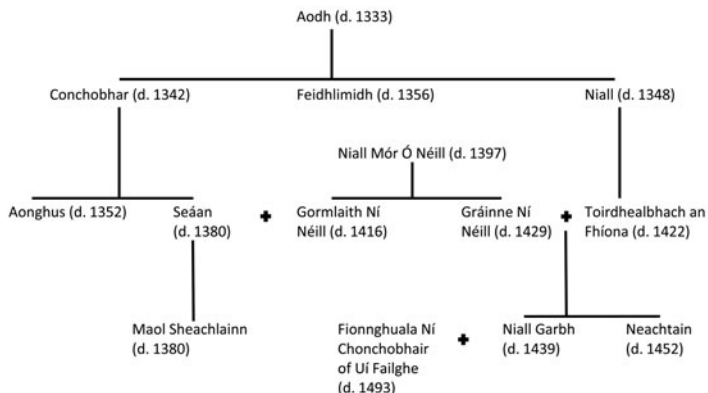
Aodh (d. 1333)

Conchobhar (d. 1342)

Feidhlimidh (d. 1356)

Niall (d. 1348)

Niall Mór Ó Néill (d. 1397)

Aonghus (d. 1352)

Seáan (d. 1380)

Gormlaith Ní Néill (d. 1416)

Gráinne Ní Néill (d. 1429)

Toirdhealbhach an Fhíona (d. 1422)

Maol Sheachlainn (d. 1380)

Fionnghuala Ní Chonchobhair of Uí Failghe (d. 1493)

Niall Garbh (d. 1439)

Neachtain (d. 1452)